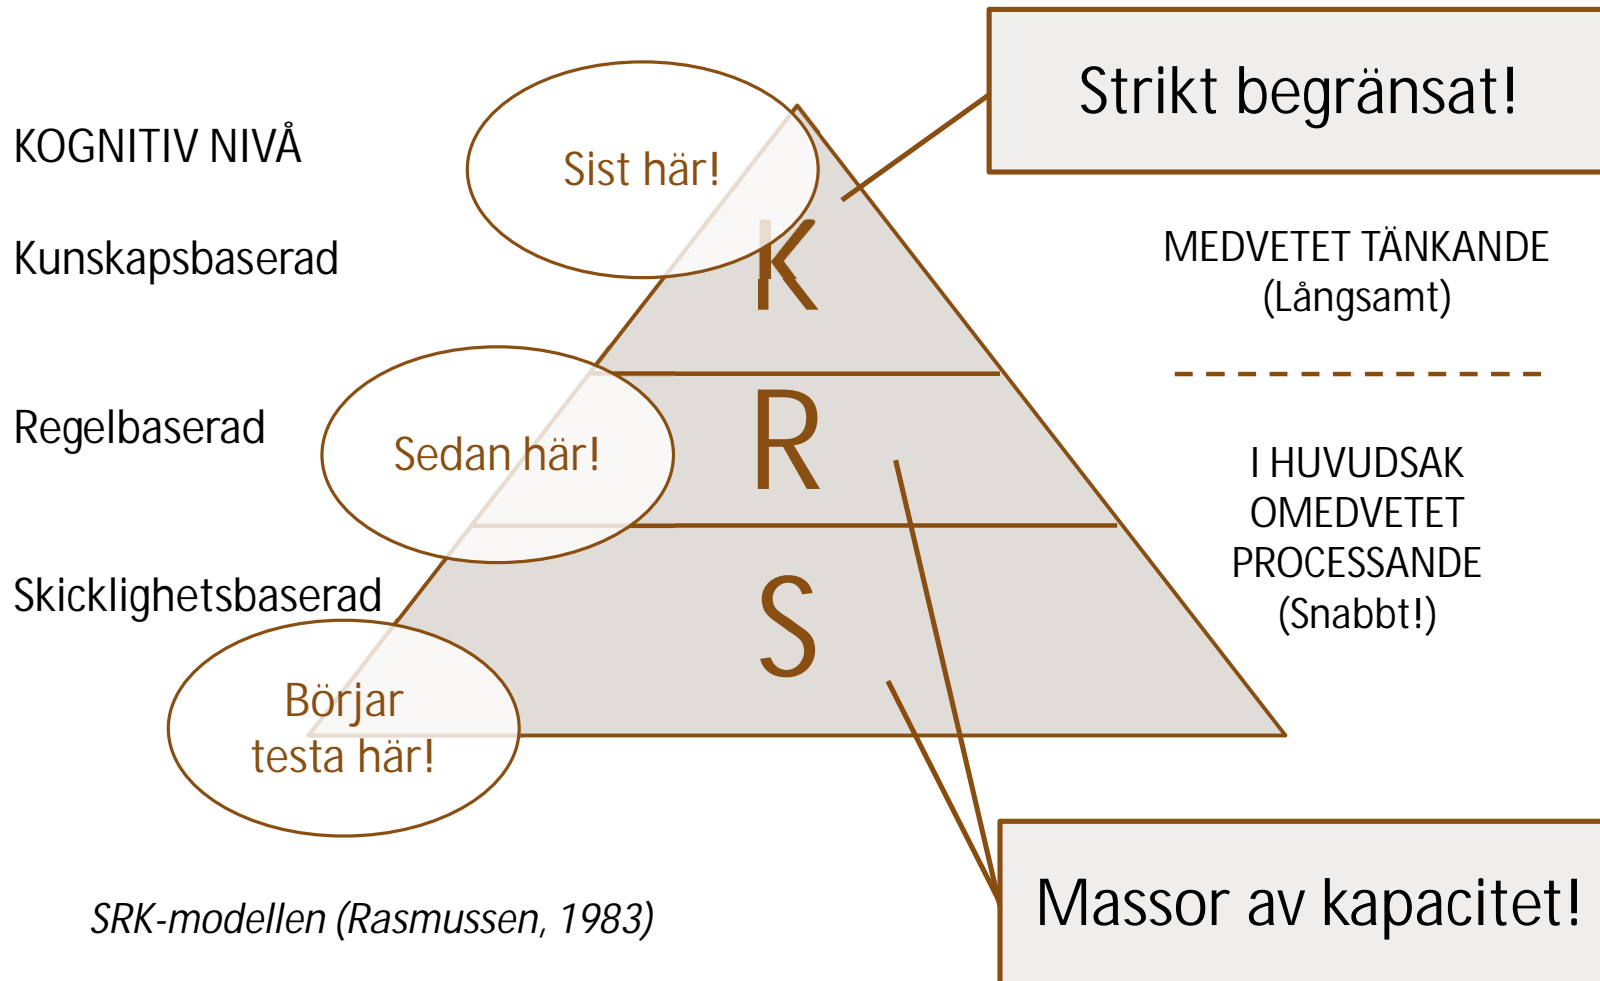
KOGNITIV NIVÅ

Sist här!

Strikt begränsat!

Kunskapsbaserad

K

MEDVETET TÄNKANDE
(Långsamt)

Regelbaserad

Sedan här!

R

I HUVUDSAK
OMEDVETET
PROCESSANDE
(Snabbt!)

Skicklighetsbaserad

S

Börjar testa här!

SRK-modellen (Rasmussen, 1983)

Massor av kapacitet!